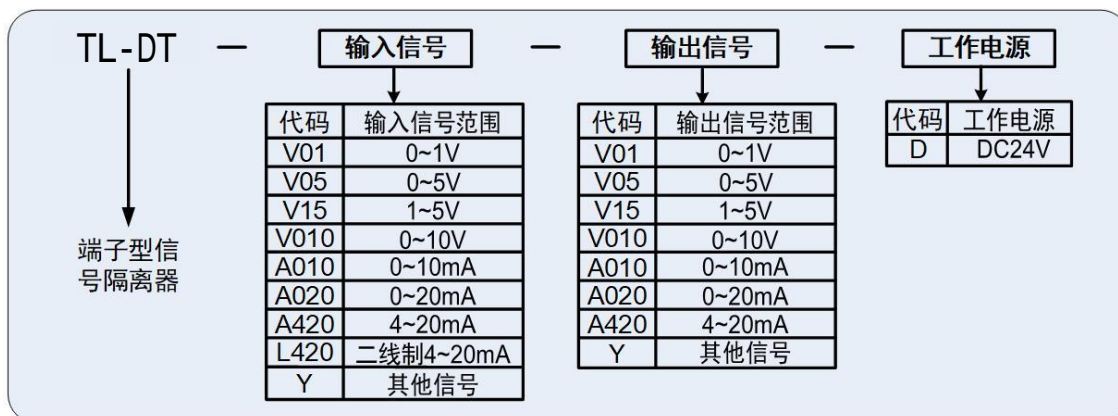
TL-DT — 输入信号 — 输出信号 — 工作电源

端子型信号隔离器

| 代码 | 输入信号范围 |
|---|---|
| V01 | 0~1V |
| V05 | 0~5V |
| V15 | 1~5V |
| V010 | 0~10V |
| A010 | 0~10mA |
| A020 | 0~20mA |
| A420 | 4~20mA |
| L420 | 二线制4~20mA |
| Y | 其他信号 |

| 代码 | 输出信号范围 |
|---|---|
| V01 | 0~1V |
| V05 | 0~5V |
| V15 | 1~5V |
| V010 | 0~10V |
| A010 | 0~10mA |
| A020 | 0~20mA |
| A420 | 4~20mA |
| Y | 其他信号 |

| 代码 | 工作电源 |
|---|---|
| D | DC24V |